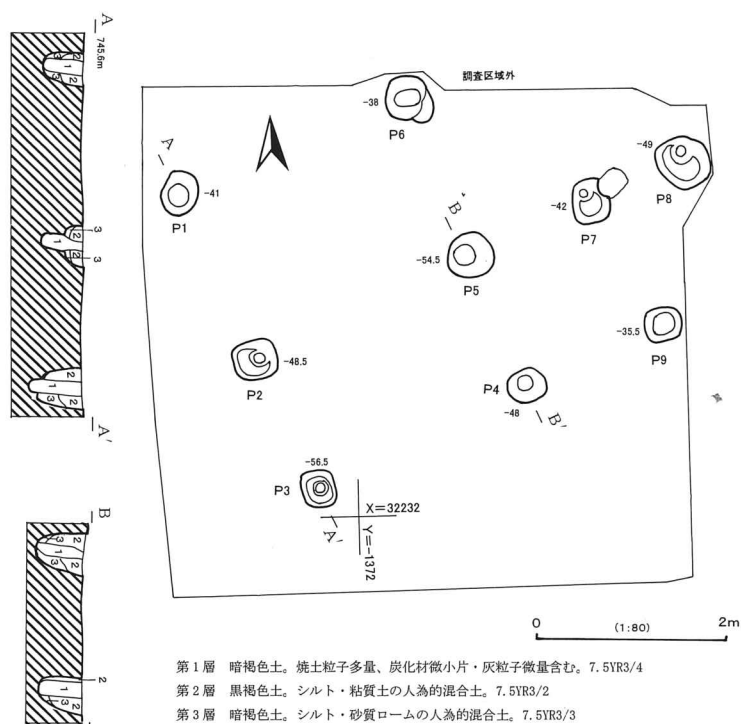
A
745.6m
2
1
2
3
1
2
3
2
1
3
A′

B
2
3
1
3
2
2
1
3

調査区域外

-38
P6
A
-41
P1
B
-42
P7
-49
P8
-54.5
P5
-35.5
P9
-48.5
P2
P4
-48
B′
-56.5
P3
X=32232
A′
Y=-1372

0
(1:80)
2m

第１層　暗褐色土。焼土粒子多量、炭化材微小片・灰粒子微量含む。7.5YR3/4
第２層　黒褐色土。シルト・粘質土の人為的混合土。7.5YR3/2
第３層　暗褐色土。シルト・砂質ロームの人為的混合土。7.5YR3/3